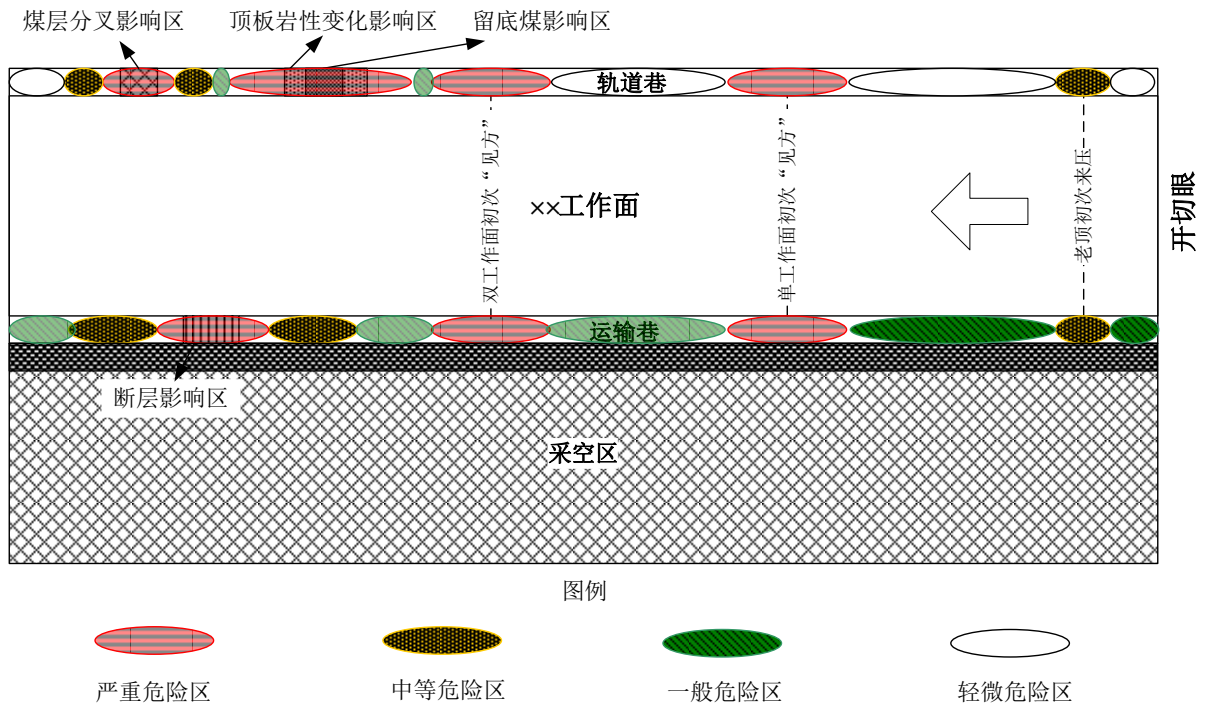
煤层分叉影响区　顶板岩性变化影响区　留底煤影响区

轨道巷

双工作面初次“见方”

××工作面

单工作面初次“见方”

老顶初次来压

开切眼

运输巷

断层影响区

采空区

图例

严重危险区　中等危险区　一般危险区　轻微危险区